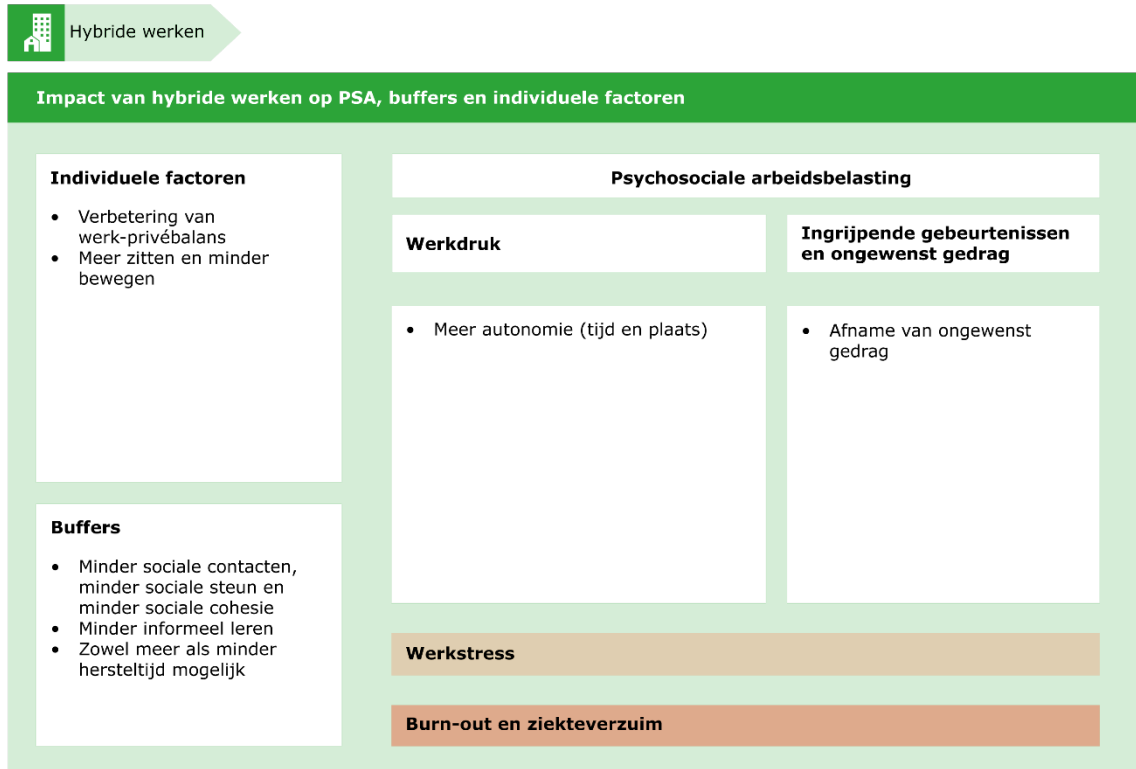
Hybride werken

Impact van hybride werken op PSA, buffers en individuele factoren

Individuele factoren

- Verbetering van werk-privébalans
- Meer zitten en minder bewegen

Buffers

- Minder sociale contacten, minder sociale steun en minder sociale cohesie
- Minder informeel leren
- Zowel meer als minder hersteltijd mogelijk

Psychosociale arbeidsbelasting

Werkdruk

- Meer autonomie (tijd en plaats)

Ingrijpende gebeurtenissen en ongewenst gedrag

- Afname van ongewenst gedrag

Werkstress

Burn-out en ziekteverzuim